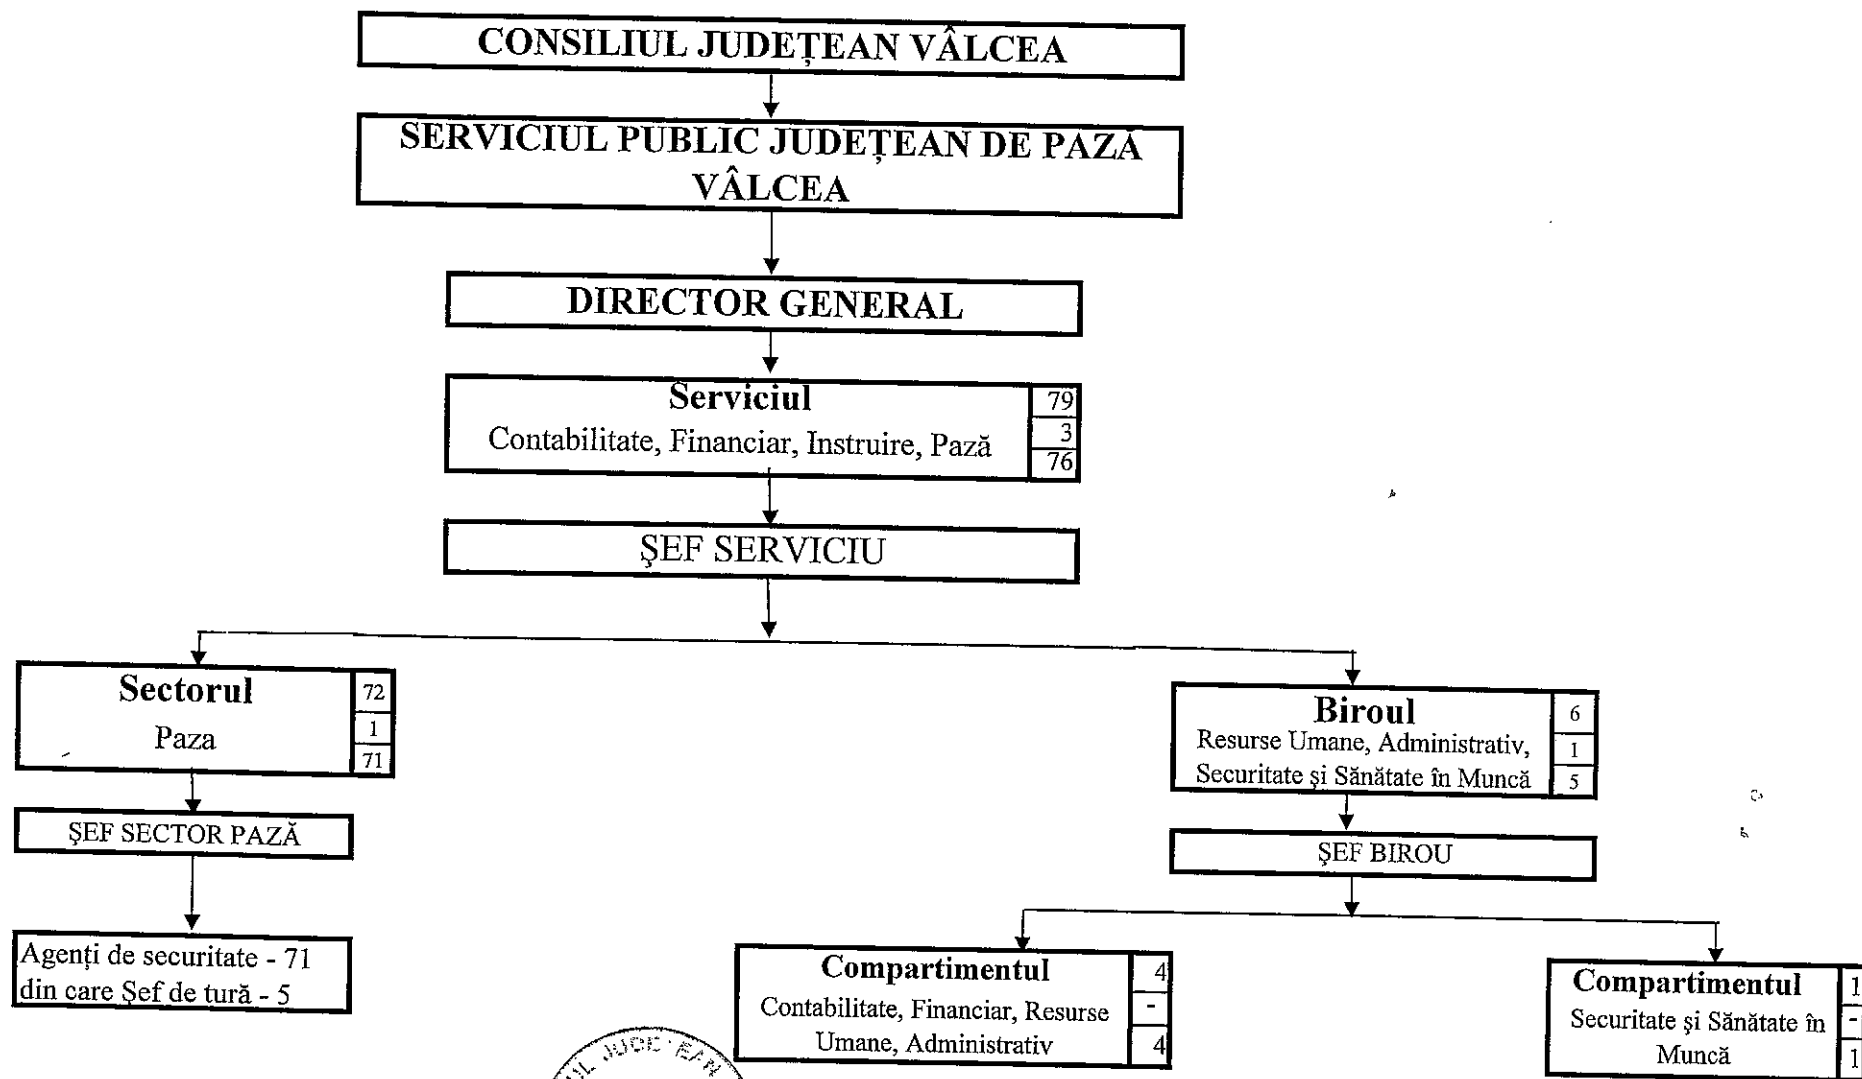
CONSILIUL JUDEȚEAN VÂLCEA

SERVICIUL PUBLIC JUDEȚEAN DE PAZĂ VÂLCEA

DIRECTOR GENERAL

Serviciul
Contabilitate, Financiar, Instruire, Pază

| 79 |
|---|
| 3 |
| 76 |

ȘEF SERVICIU

Sectorul
Paza

| 72 |
|---|
| 1 |
| 71 |

ȘEF SECTOR PAZĂ

Agenți de securitate - 71
din care Șef de tură - 5

Biroul
Resurse Umane, Administrativ, Securitate și Sănătate în Muncă

| 6 |
|---|
| 1 |
| 5 |

ȘEF BIROU

Compartimentul
Contabilitate, Financiar, Resurse Umane, Administrativ

| 4 |
|---|
| - |
| 4 |

Compartimentul
Securitate și Sănătate în Muncă

| 1 |
|---|
| - |
| 1 |

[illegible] JUDEȚEAN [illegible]